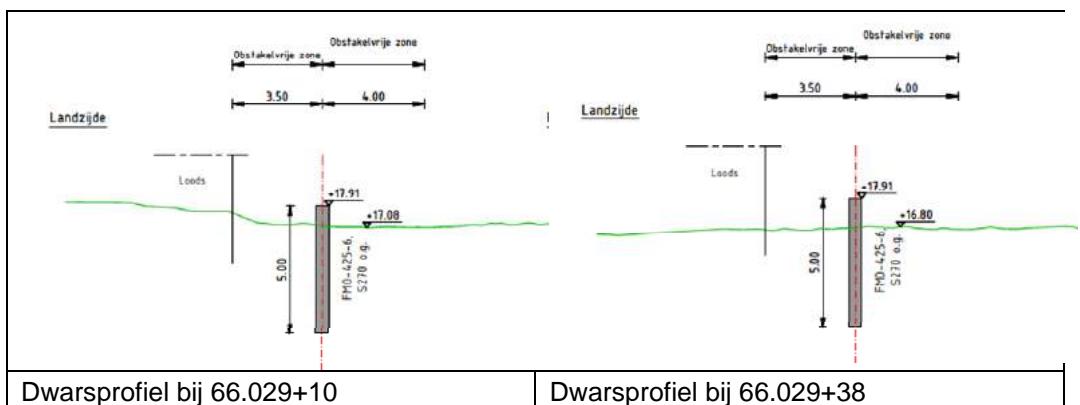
Obstakelvrije zone
Obstakelvrije zone
3.50
4.00
Landzijde
Loods
+17.91
+17.08
5.00
FMO-425-6,
S270 o.g.

Obstakelvrije zone
Obstakelvrije zone
3.50
4.00
Landzijde
Loods
+17.91
+16.80
5.00
FMO-425-6,
S270 o.g.

| Dwarsprofiel bij 66.029+10 | Dwarsprofiel bij 66.029+38 |